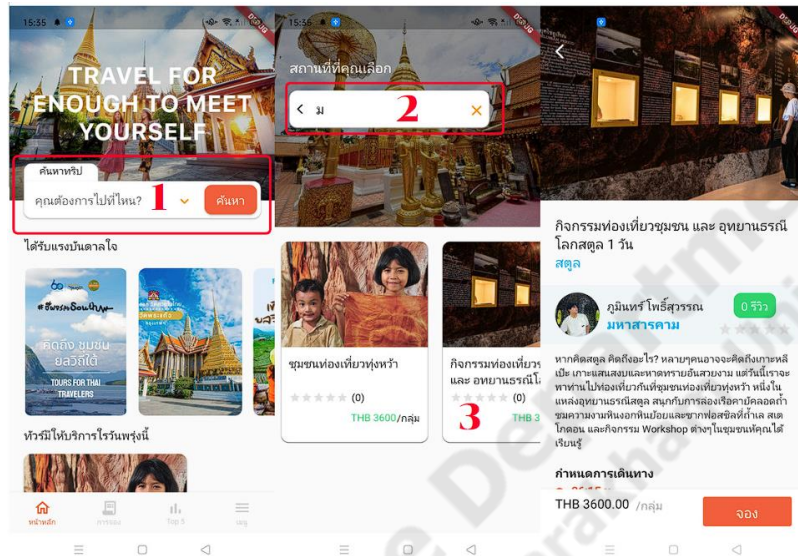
15:55

TRAVEL FOR ENOUGH TO MEET YOURSELF

ค้นหาทริป

คุณต้องการไปที่ไหน?

1

ค้นหา

ได้รับแรงบันดาลใจ

คิดถึง ชุมชน ยลวิถีใต้

TOURS FOR THAI TRAVELERS

ทัวร์มีให้บริการในวันพรุ่งนี้

หน้าหลัก

การจอง

Top 5

เมนู

15:55

สถานที่ที่คุณเลือก

ม

2

ชุมชนท่องเที่ยวทุ่งหว้า

(0)

THB 3600/กลุ่ม

กิจกรรมท่องเที่ยว และ อุทยานธรณีโ

(0)

THB 3

3

กิจกรรมท่องเที่ยวชุมชน และ อุทยานธรณีโลกสตูล 1 วัน

สตูล

ภูมินทร์ โพธิ์สุวรรณ

มหาสารคาม

0 รีวิว

หากคิดสตูล คิดถึงอะไร? หลายๆคนอาจจะคิดถึงเกาะหลีเป๊ะ เกาะแสนสงบและหาดทรายอันสวยงาม แต่วันนี้เราจะพาท่านไปท่องเที่ยวกันที่ชุมชนท่องเที่ยวทุ่งหว้า หนึ่งในแหล่งอุทยานธรณีสตูล สนุกกับการล่องเรือคายัคลอดถ้ำ ชมความงามหินงอกหินย้อยและซากฟอสซิลที่ถ้ำเล สเตโกดอน และกิจกรรม Workshop ต่างๆในชุมชนที่คุณได้เรียนรู้

กำหนดการเดินทาง

THB 3600.00 /กลุ่ม

จอง